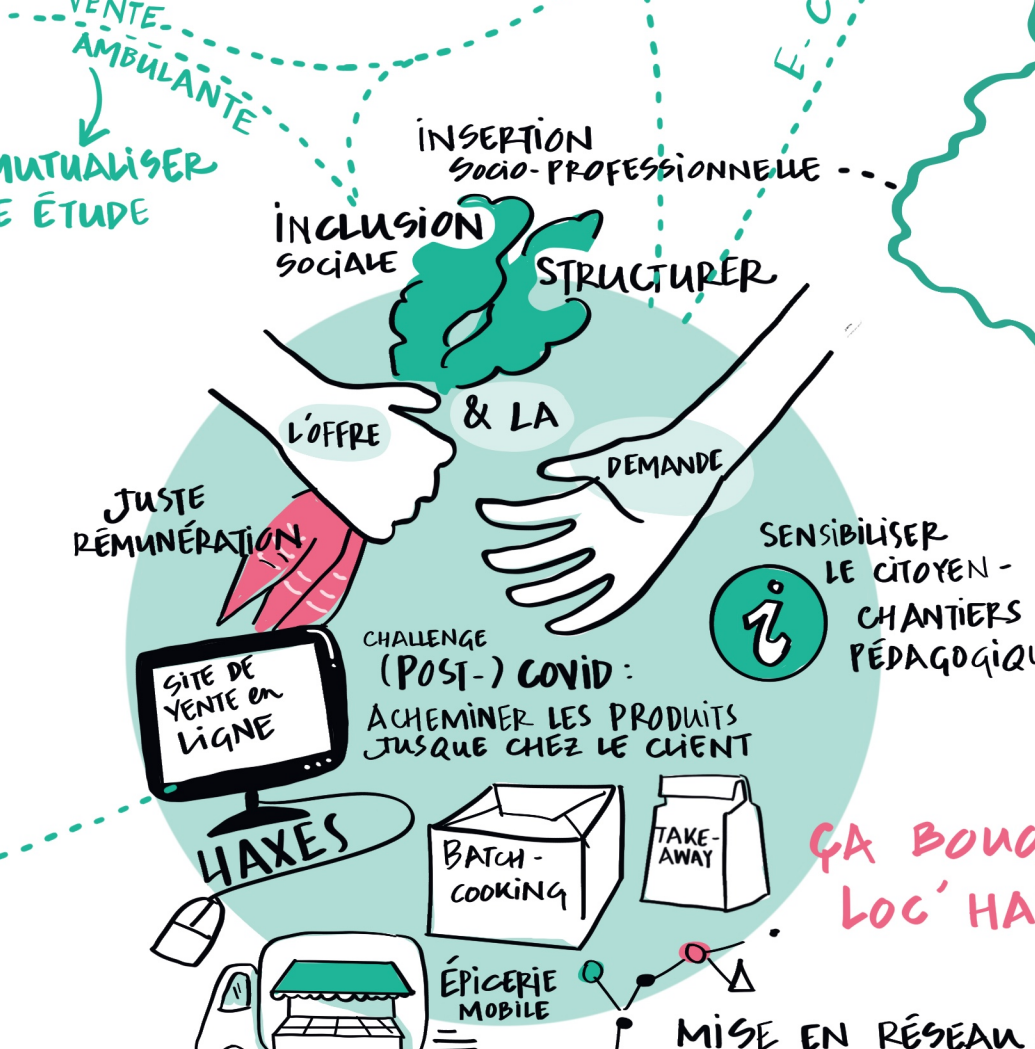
VENTE AMBULANTE

MUTUALISER
E ÉTUDE

E-C

INSERTION SOCIO-PROFESSIONNELLE

INCLUSION SOCIALE

STRUCTURER

L'OFFRE

& LA

DEMANDE

JUSTE RÉMUNÉRATION

SENSIBILISER LE CITOYEN - CHANTIERS PÉDAGOGIQ

SITE DE VENTE EN LIGNE

CHALLENGE (POST-) COVID :
ACHEMINER LES PRODUITS JUSQUE CHEZ LE CLIENT

HAXES

BATCH-COOKING

TAKE-AWAY

ÇA BOUG
LOC'HA

ÉPICERIE MOBILE

MISE EN RÉSEAU